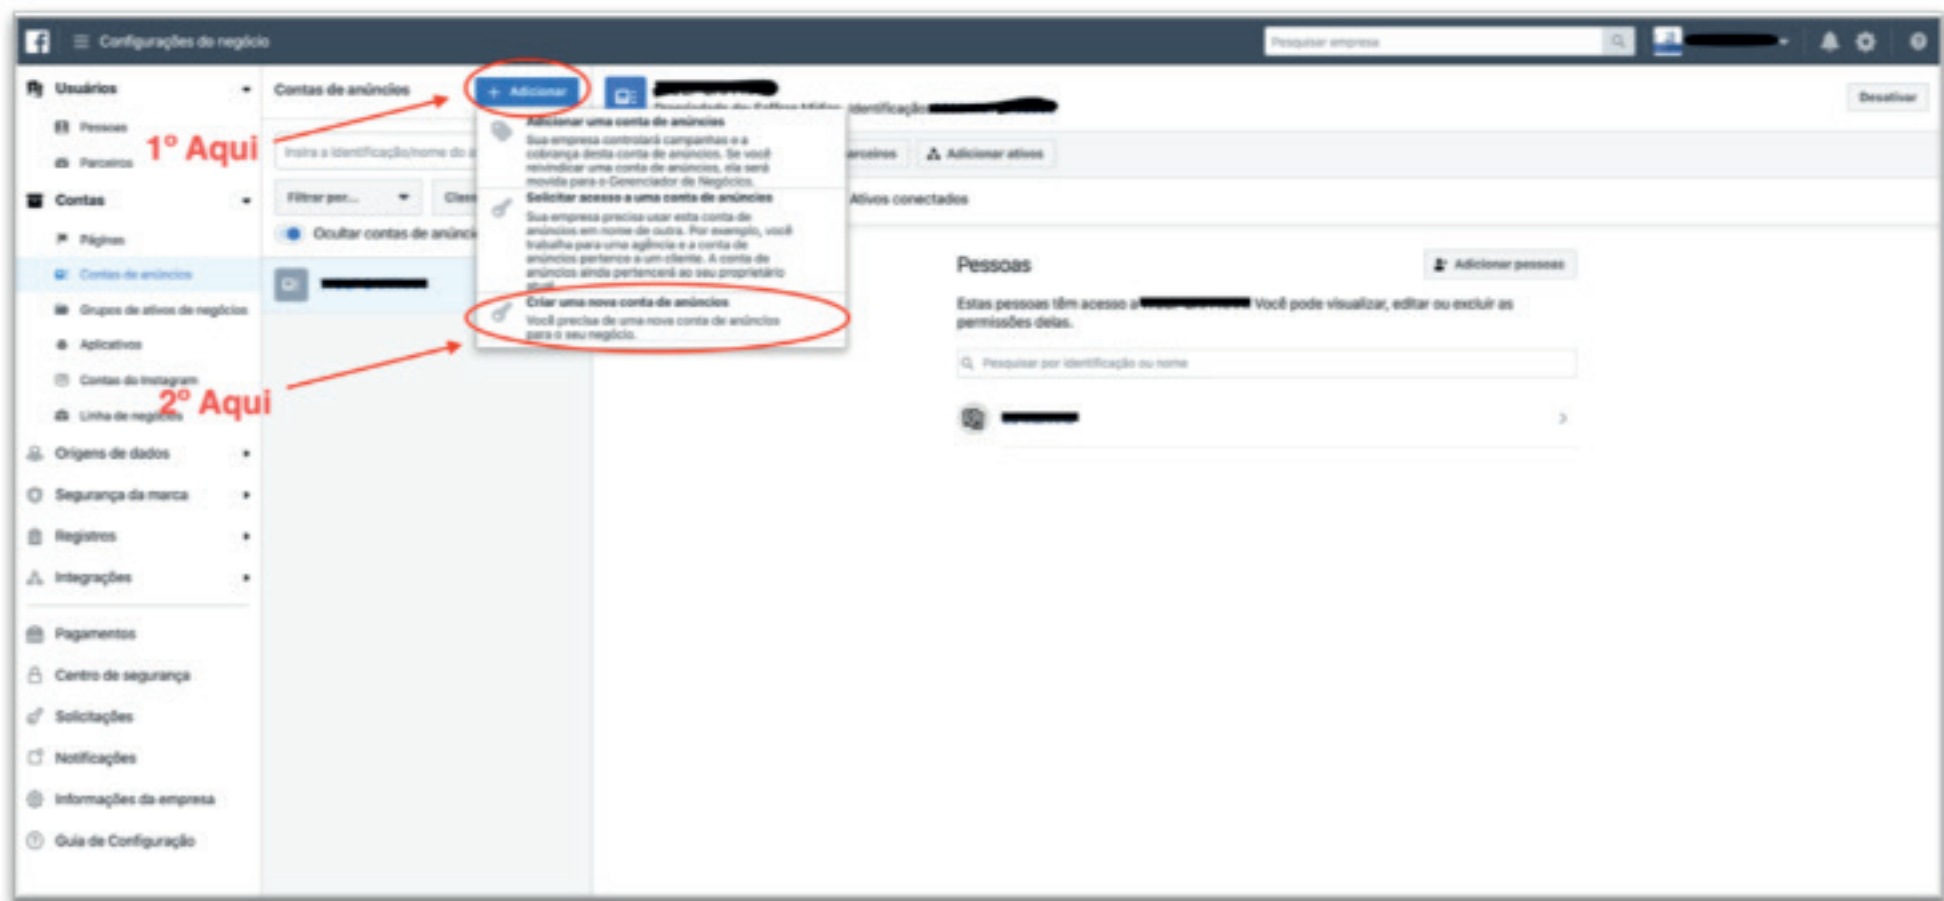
Configurações do negócio

Pesquisar empresa

Usuários
Pessoas
Parceiros
Contas
Páginas
Contas de anúncios
Grupos de ativos de negócios
Aplicativos
Contas do Instagram
Linha de negócios
Origens de dados
Segurança da marca
Registros
Integrações
Pagamentos
Centro de segurança
Solicitações
Notificações
Informações da empresa
Guia de Configuração

1° Aqui
2° Aqui

Contas de anúncios
+ Adicionar
Insira a identificação/nome do
Filtrar por...
Class
Ocultar contas de anúnci

Adicionar uma conta de anúncios
Sua empresa controlará campanhas e a cobrança desta conta de anúncios. Se você reivindicar uma conta de anúncios, ela será movida para o Gerenciador de Negócios.

Solicitar acesso a uma conta de anúncios
Sua empresa precisa usar esta conta de anúncios em nome de outra. Por exemplo, você trabalha para uma agência e a conta de anúncios pertence a um cliente. A conta de anúncios ainda pertencerá ao seu proprietário atual.

Criar uma nova conta de anúncios
Você precisa de uma nova conta de anúncios para o seu negócio.

Identificação
Desativar
arceiros
Adicionar ativos
Ativos conectados

Pessoas
Adicionar pessoas
Estas pessoas têm acesso a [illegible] Você pode visualizar, editar ou excluir as permissões delas.
Pesquisar por identificação ou nome